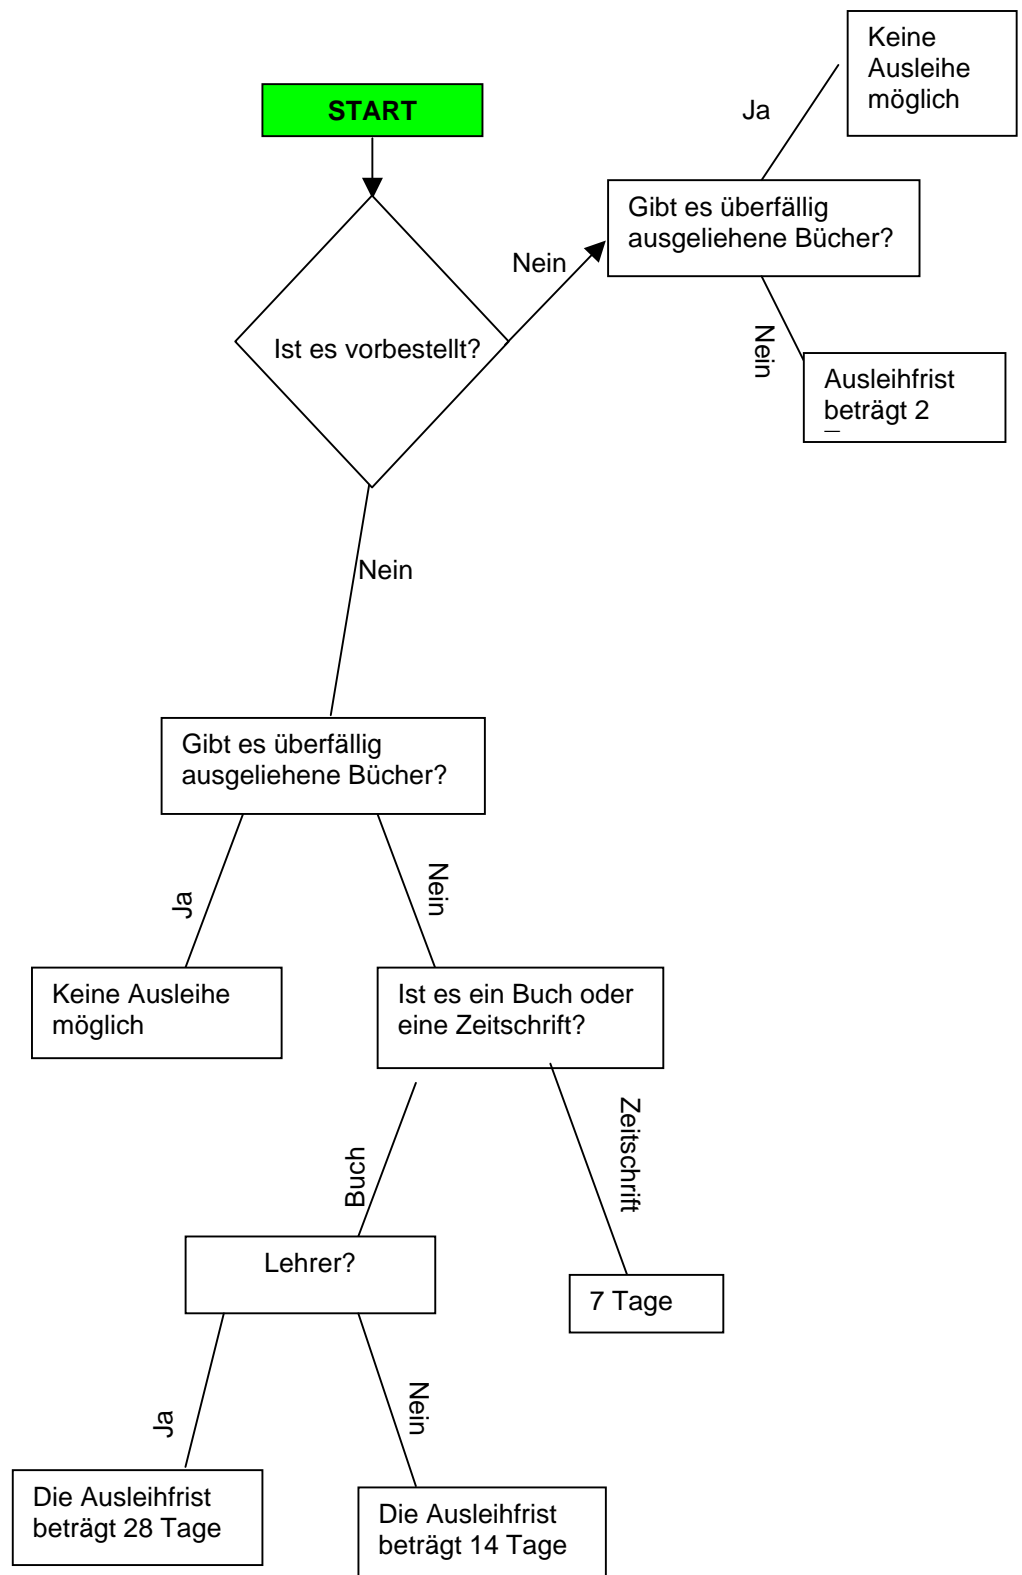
START

Ist es vorbestellt?

Nein

Gibt es überfällig ausgeliehene Bücher?

Ja

Keine Ausleihe möglich

Nein

Ausleihfrist beträgt 2 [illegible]

Nein

Gibt es überfällig ausgeliehene Bücher?

Ja

Keine Ausleihe möglich

Nein

Ist es ein Buch oder eine Zeitschrift?

Buch

Lehrer?

Zeitschrift

7 Tage

Ja

Die Ausleihfrist beträgt 28 Tage

Nein

Die Ausleihfrist beträgt 14 Tage